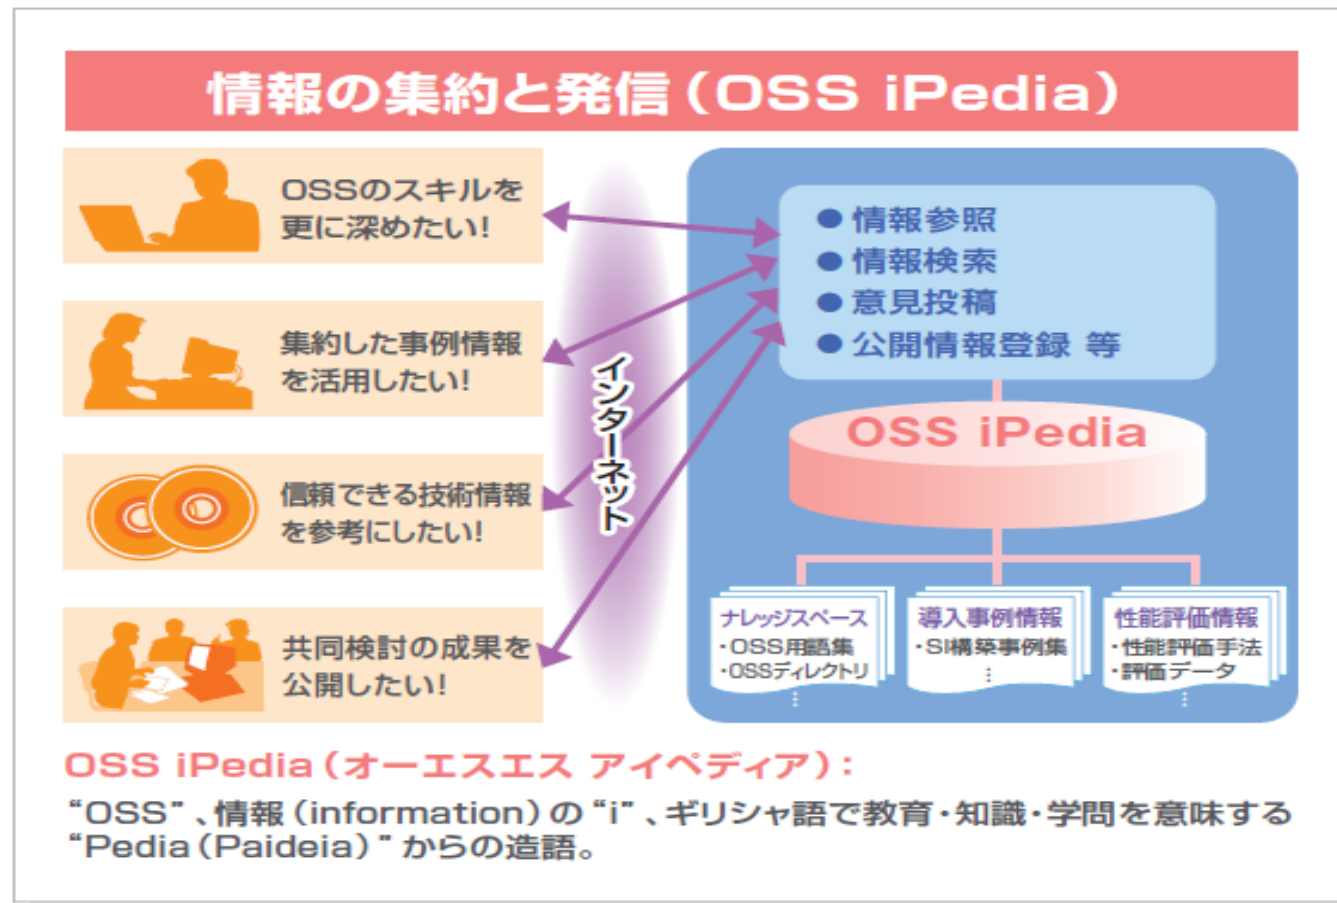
情報の集約と発信（OSS iPedia）

OSSのスキルを更に深めたい！

集約した事例情報を活用したい！

信頼できる技術情報を参考にしたい！

共同検討の成果を公開したい！

インターネット

● 情報参照
● 情報検索
● 意見投稿
● 公開情報登録 等

OSS iPedia

ナレッジスペース
・OSS用語集
・OSSディレクトリ
⋮

導入事例情報
・SI構築事例集
⋮

性能評価情報
・性能評価手法
・評価データ
⋮

OSS iPedia（オーエスエス アイペディア）：
“OSS”、情報（information）の“i”、ギリシャ語で教育・知識・学問を意味する“Pedia（Paideia）”からの造語。